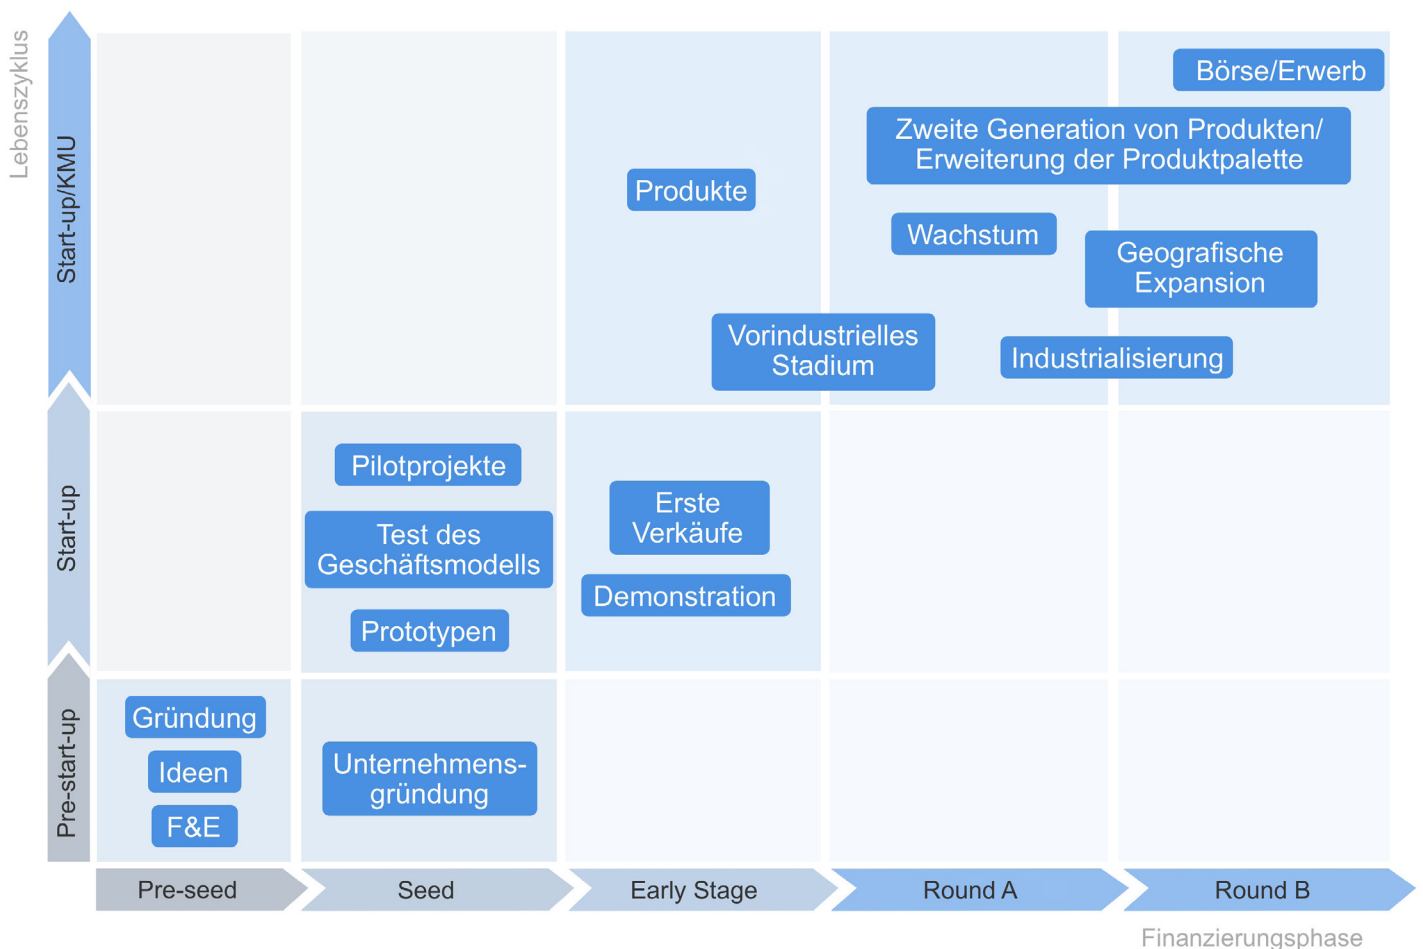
Lebenszyklus

Start-up/KMU

Start-up

Pre-start-up

Börse/Erwerb

Zweite Generation von Produkten/ Erweiterung der Produktpalette

Produkte

Wachstum

Geografische Expansion

Vorindustrielles Stadium

Industrialisierung

Pilotprojekte

Test des Geschäftsmodells

Prototypen

Erste Verkäufe

Demonstration

Gründung

Ideen

F&E

Unternehmensgründung

Pre-seed

Seed

Early Stage

Round A

Round B

Finanzierungsphase